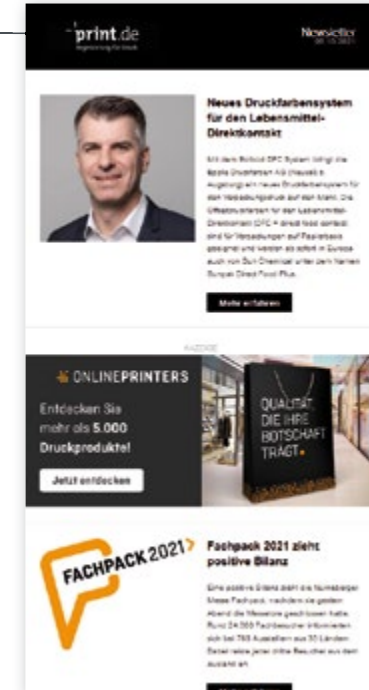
print.de

Newsletter
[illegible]

Neues Druckfarbensystem für den Lebensmittel-Direktkontakt

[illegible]

Mehr erfahren

ANZEIGE

ONLINEPRINTERS

Entdecken Sie mehr als 5.000 Druckprodukte!

Jetzt entdecken

QUALITÄT DIE IHRE BOTSCHAFT TRÄGT.

FACHPACK 2021

Fachpack 2021 zieht positive Bilanz

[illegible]